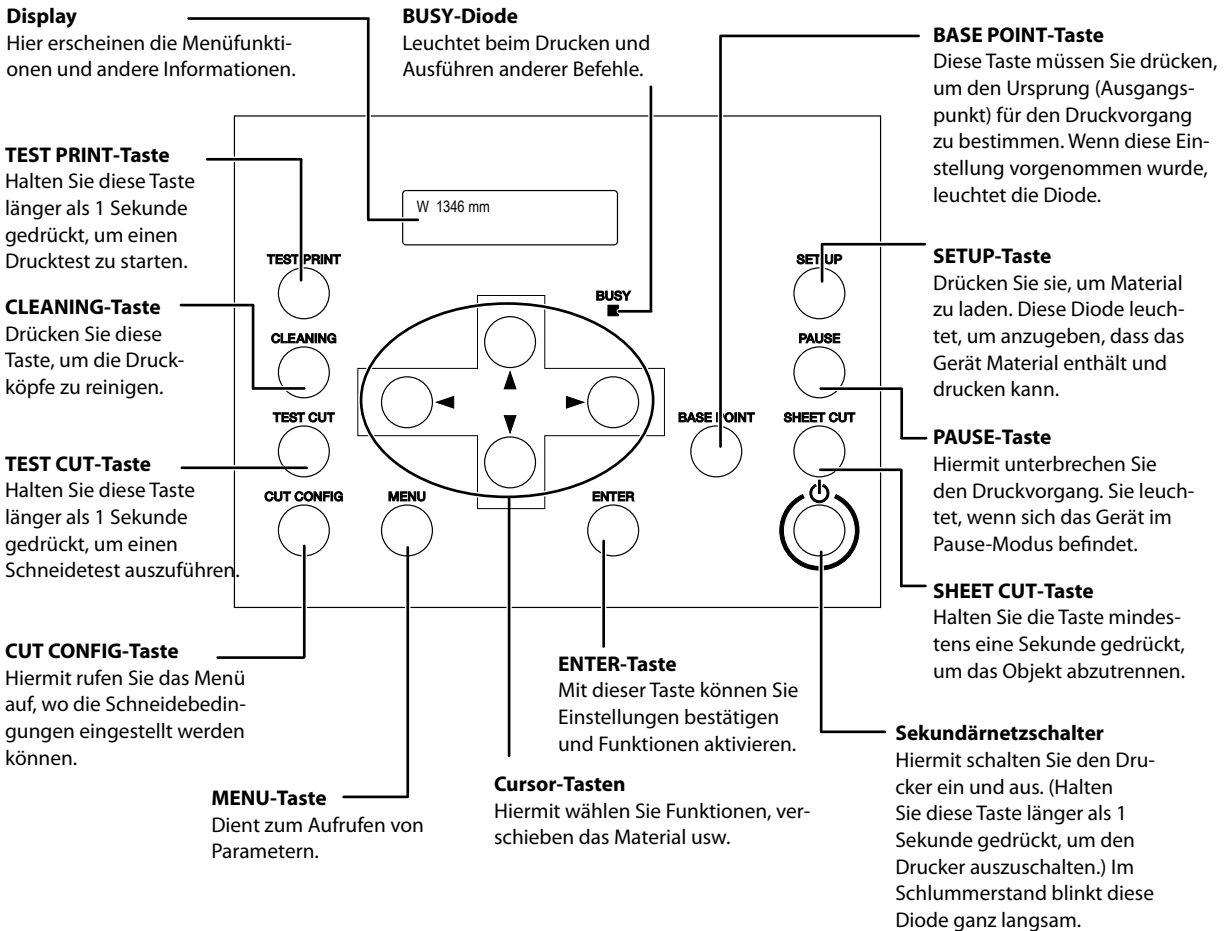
**Display**
Hier erscheinen die Menüfunktionen und andere Informationen.

**BUSY-Diode**
Leuchtet beim Drucken und Ausführen anderer Befehle.

**BASE POINT-Taste**
Diese Taste müssen Sie drücken, um den Ursprung (Ausgangspunkt) für den Druckvorgang zu bestimmen. Wenn diese Einstellung vorgenommen wurde, leuchtet die Diode.

**TEST PRINT-Taste**
Halten Sie diese Taste länger als 1 Sekunde gedrückt, um einen Drucktest zu starten.

W 1346 mm

TEST PRINT

BUSY

SETUP

**SETUP-Taste**
Drücken Sie sie, um Material zu laden. Diese Diode leuchtet, um anzugeben, dass das Gerät Material enthält und drucken kann.

**CLEANING-Taste**
Drücken Sie diese Taste, um die Druckköpfe zu reinigen.

CLEANING

PAUSE

TEST CUT

BASE POINT

SHEET CUT

**PAUSE-Taste**
Hiermit unterbrechen Sie den Druckvorgang. Sie leuchtet, wenn sich das Gerät im Pause-Modus befindet.

**TEST CUT-Taste**
Halten Sie diese Taste länger als 1 Sekunde gedrückt, um einen Schneidetest auszuführen.

CUT CONFIG

MENU

ENTER

**SHEET CUT-Taste**
Halten Sie die Taste mindestens eine Sekunde gedrückt, um das Objekt abzutrennen.

**CUT CONFIG-Taste**
Hiermit rufen Sie das Menü auf, wo die Schneidebedingungen eingestellt werden können.

**ENTER-Taste**
Mit dieser Taste können Sie Einstellungen bestätigen und Funktionen aktivieren.

**Sekundärnetzschalter**
Hiermit schalten Sie den Drucker ein und aus. (Halten Sie diese Taste länger als 1 Sekunde gedrückt, um den Drucker auszuschalten.) Im Schlummerstand blinkt diese Diode ganz langsam.

**MENU-Taste**
Dient zum Aufrufen von Parametern.

**Cursor-Tasten**
Hiermit wählen Sie Funktionen, verschieben das Material usw.